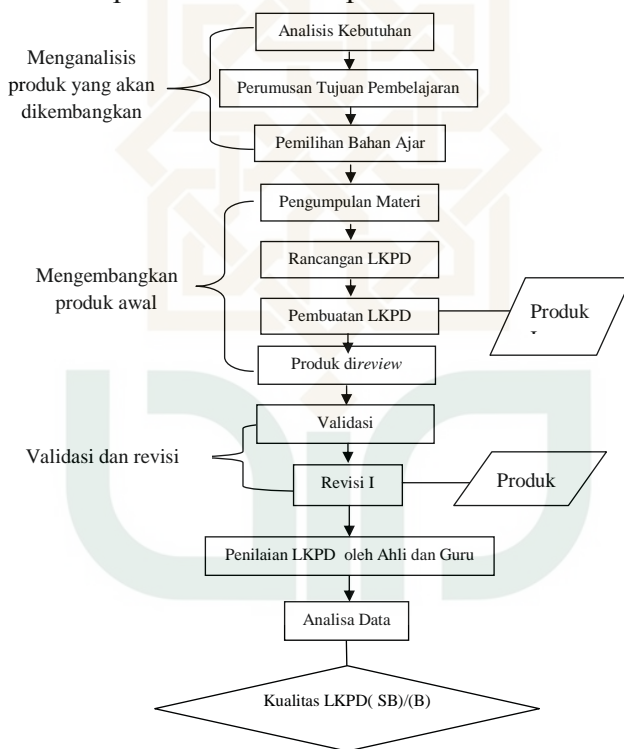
Menganalisis produk yang akan dikembangkan

Analisis Kebutuhan

Perumusan Tujuan Pembelajaran

Pemilihan Bahan Ajar

Mengembangkan produk awal

Pengumpulan Materi

Rancangan LKPD

Pembuatan LKPD

Produk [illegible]

Produk di*review*

Validasi dan revisi

Validasi

Revisi I

Produk

Penilaian LKPD oleh Ahli dan Guru

Analisa Data

Kualitas LKPD( SB)/(B)